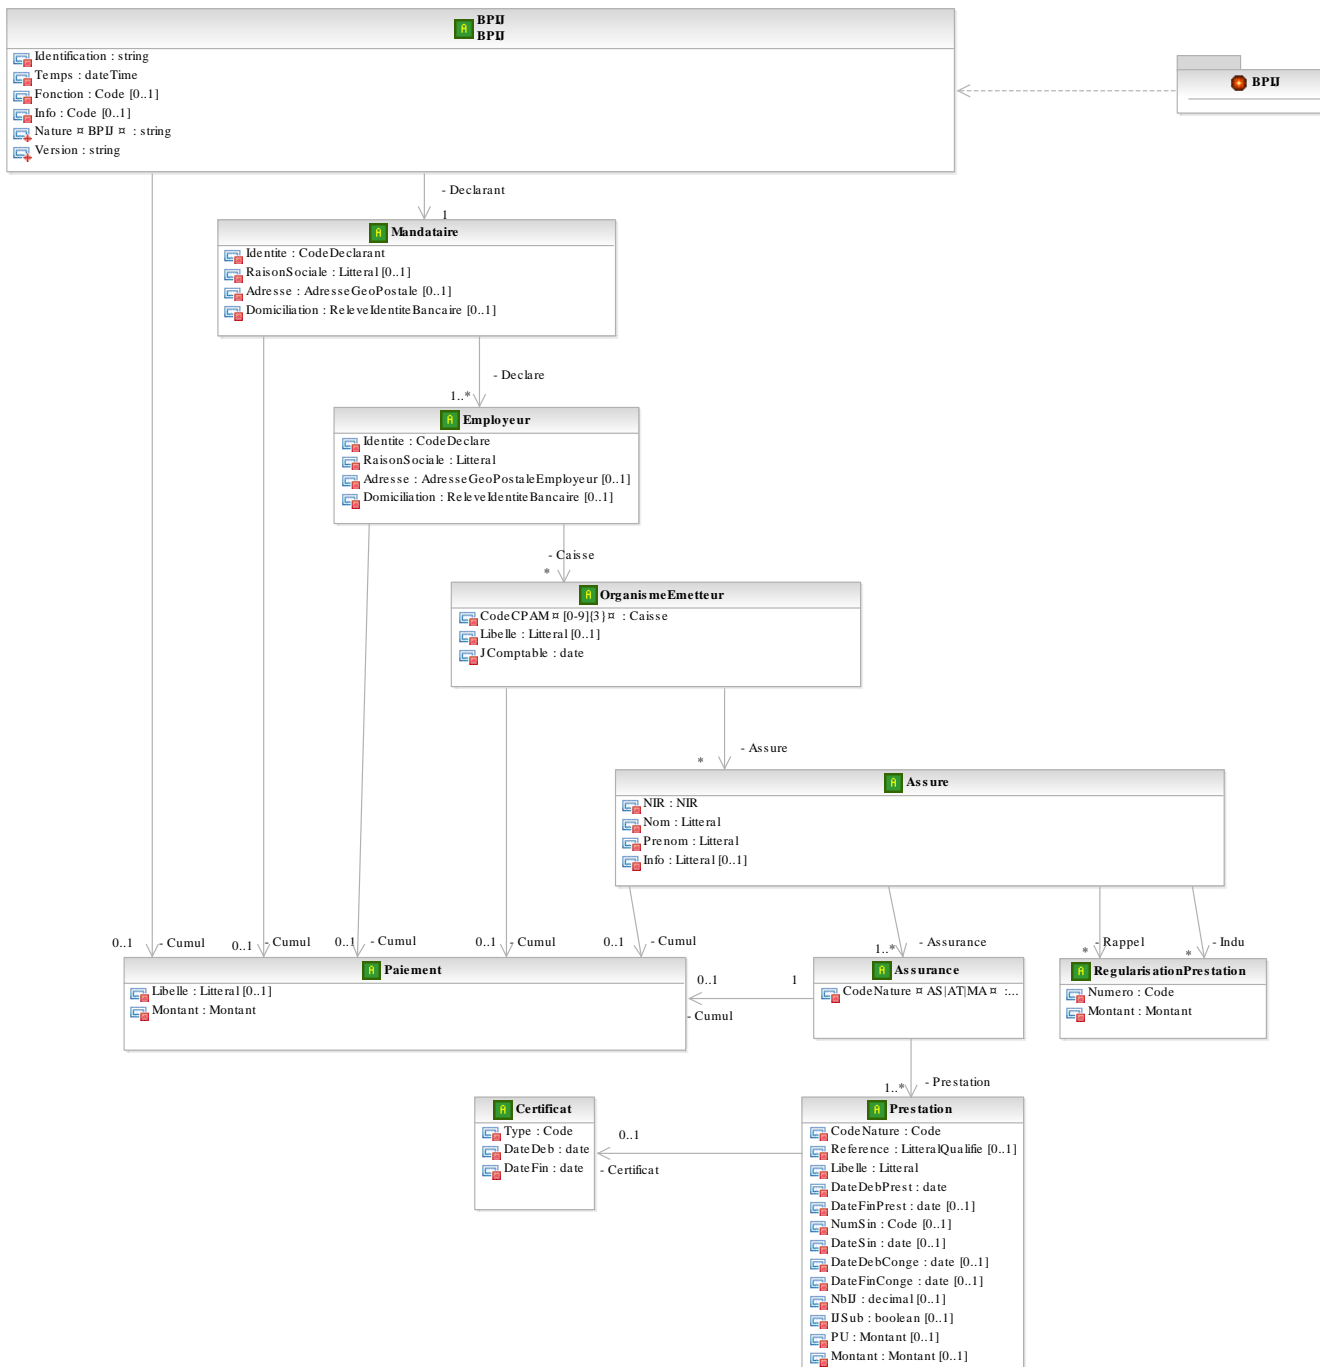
BPIJ
BPIJ
Identification : string
Temps : dateTime
Fonction : Code [0..1]
Info : Code [0..1]
Nature ¤ BPIJ ¤ : string
Version : string

BPIJ

- Declarant
1

Mandataire
Identite : CodeDeclarant
RaisonSociale : Litteral [0..1]
Adresse : AdresseGeoPostale [0..1]
Domiciliation : ReleveIdentiteBancaire [0..1]

- Declare
1..*

Employeur
Identite : CodeDeclare
RaisonSociale : Litteral
Adresse : AdresseGeoPostaleEmployeur [0..1]
Domiciliation : ReleveIdentiteBancaire [0..1]

- Caisse
*

OrganismeEmetteur
CodeCPAM ¤ [0-9]{3} ¤ : Caisse
Libelle : Litteral [0..1]
JComptable : date

- Assure
*

Assure
NIR : NIR
Nom : Litteral
Prenom : Litteral
Info : Litteral [0..1]

0..1 - Cumul
0..1 - Cumul
0..1 - Cumul
0..1 - Cumul
0..1 - Cumul

Paiement
Libelle : Litteral [0..1]
Montant : Montant

0..1
1
- Cumul

1..* - Assurance
Assurance
CodeNature ¤ AS|AT|MA ¤ :...

* - Rappel
* - Indu
RegularisationPrestation
Numero : Code
Montant : Montant

1..* - Prestation

Certificat
Type : Code
DateDeb : date
DateFin : date

0..1
- Certificat

Prestation
CodeNature : Code
Reference : LitteralQualifie [0..1]
Libelle : Litteral
DateDebPrest : date
DateFinPrest : date [0..1]
NumSin : Code [0..1]
DateSin : date [0..1]
DateDebConge : date [0..1]
DateFinConge : date [0..1]
NbIJ : decimal [0..1]
IJSub : boolean [0..1]
PU : Montant [0..1]
Montant : Montant [0..1]